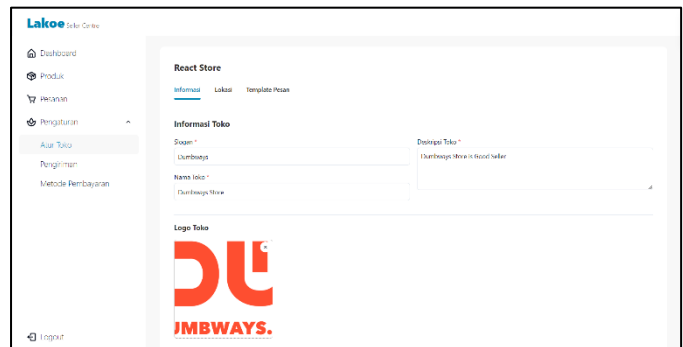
Lakoe Seller Centre

Dashboard
Produk
Pesanan
Pengaturan
Atur Toko
Pengiriman
Metode Pembayaran

Logout

React Store

Informasi Lokasi Template Pesan

Informasi Toko

Slogan *
Dumbways

Nama Toko *
Dumbways Store

Deskripsi Toko *
Dumbways Store is Good Seller

Logo Toko

UMBWAYS.